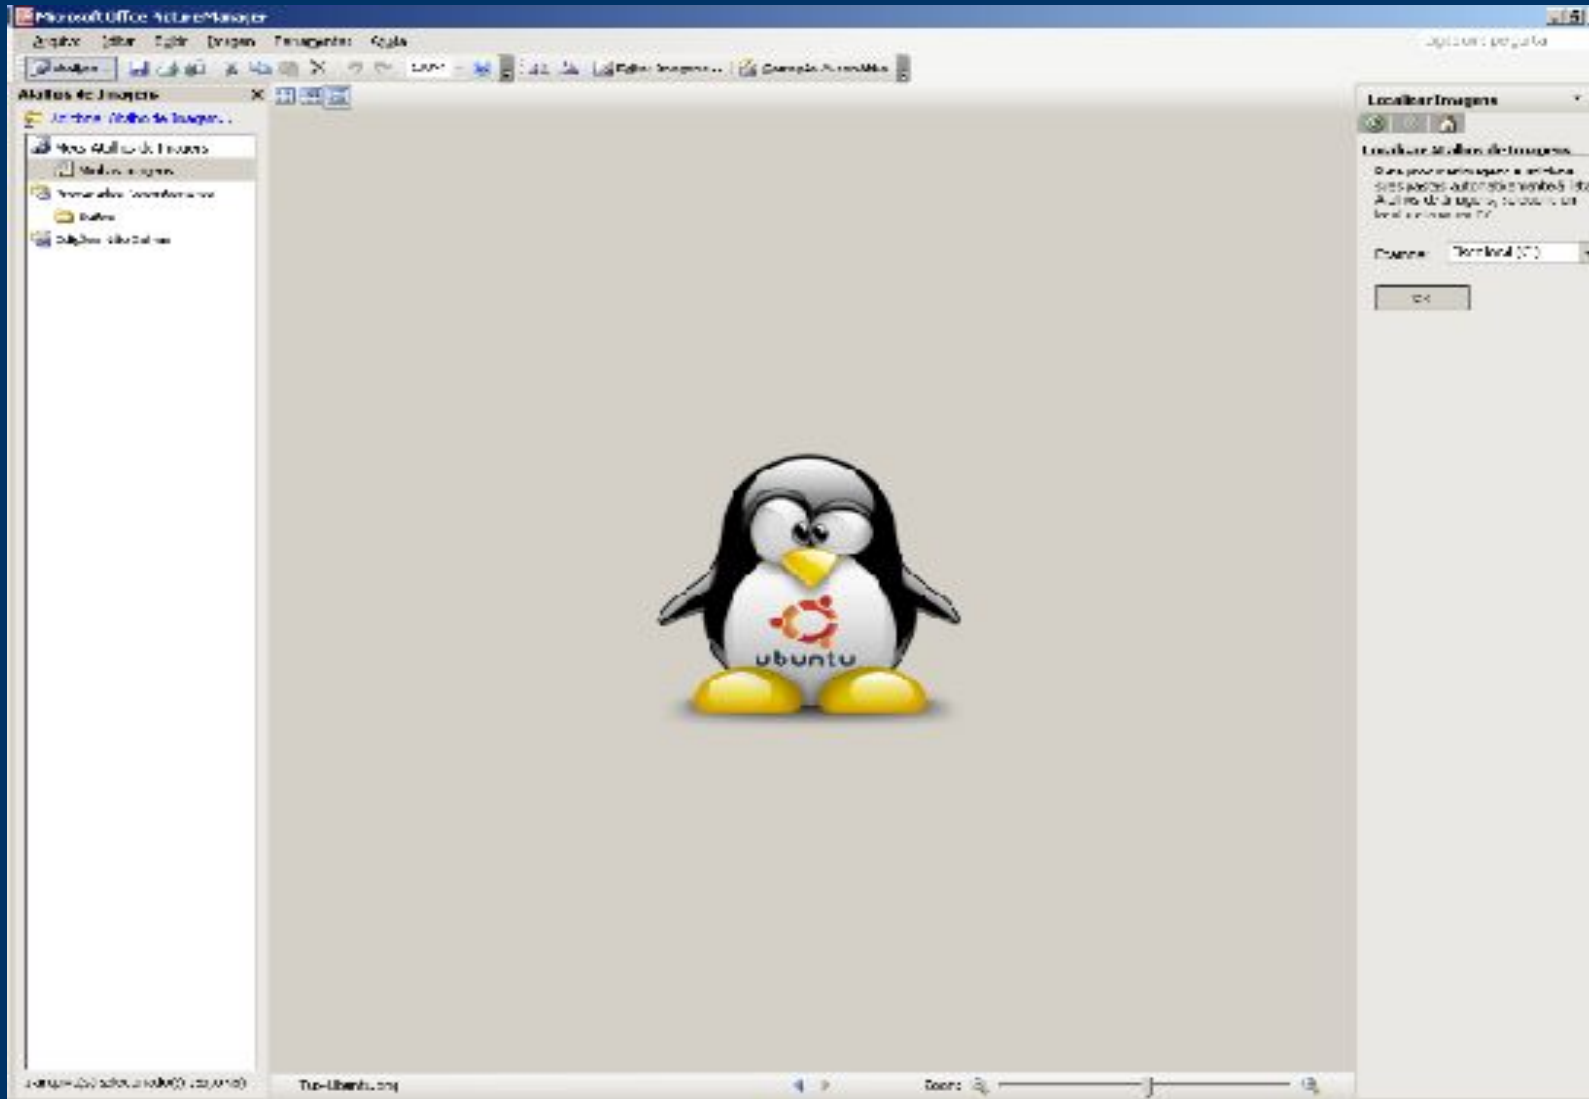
Microsoft Office Picture Manager

Arquivo Editar Exibir Imagem Ferramentas Ajuda

Digite uma pergunta

Atalhos

Editar Imagens... Correção Automática

Atalhos de Imagens

Adicionar Atalho de Imagem...

Meus Atalhos de Imagens

Minhas imagens

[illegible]

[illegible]

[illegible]

Localizar Imagens

Localizar Atalhos de Imagens

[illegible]

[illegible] Disco local (C:)

OK

ubuntu

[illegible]

Tux-Ubuntu.png

Zoom: